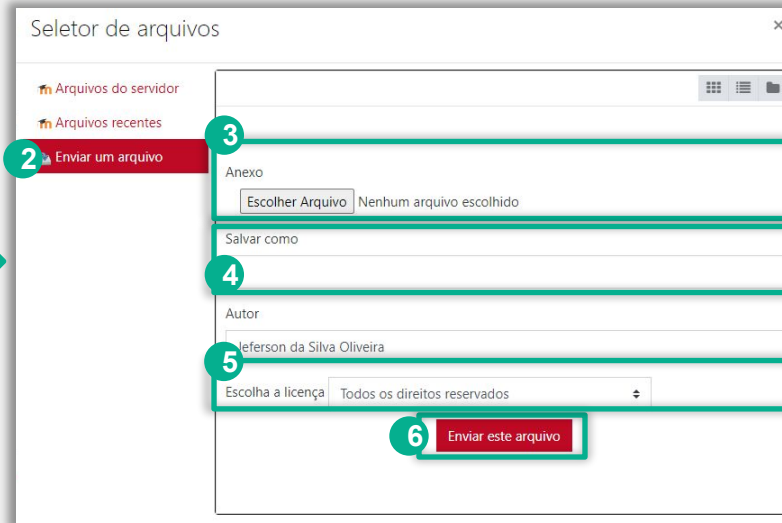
Seletor de arquivos

×

Arquivos do servidor

Arquivos recentes

2 Enviar um arquivo

3

Anexo

Escolher Arquivo Nenhum arquivo escolhido

Salvar como

4

Autor

Jeferson da Silva Oliveira

5

Escolha a licença Todos os direitos reservados

6 Enviar este arquivo